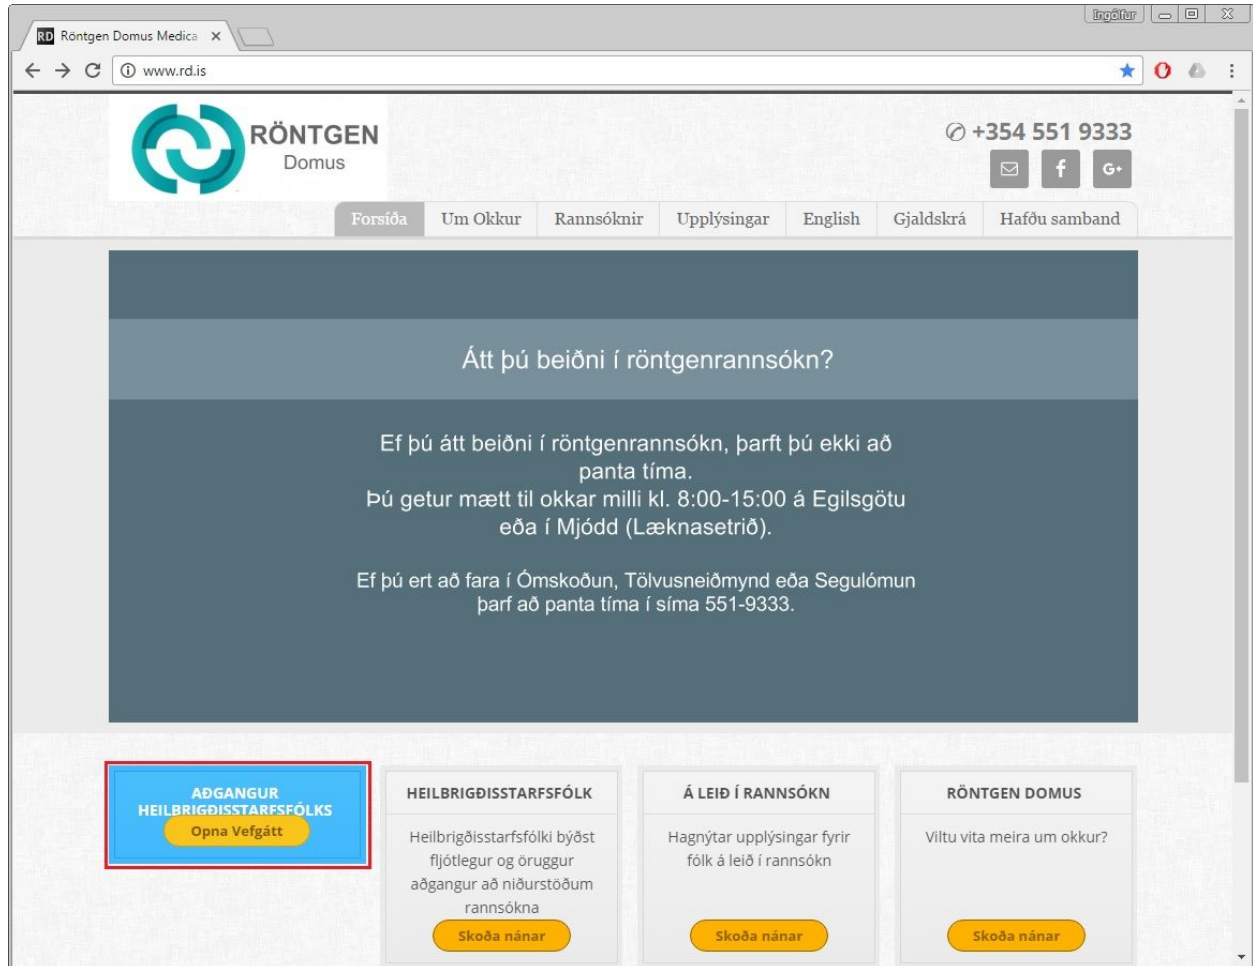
Ingólfur

RD Röntgen Domus Medica ×

www.rd.is

RÖNTGEN
Domus

+354 551 9333

Forsíða | Um Okkur | Rannsóknir | Upplýsingar | English | Gjaldskrá | Hafðu samband

Átt þú beiðni í röntgenrannsókn?

Ef þú átt beiðni í röntgenrannsókn, þarft þú ekki að panta tíma.
Þú getur mætt til okkar milli kl. 8:00-15:00 á Egilsgötu eða í Mjódd (Læknasetrið).

Ef þú ert að fara í Ómskoðun, Tölvusneiðmynd eða Segulómun þarf að panta tíma í síma 551-9333.

AÐGANGUR HEILBRIGÐISSTARFSFÓLKS
Opna Vefgátt

HEILBRIGÐISSTARFSFÓLK
Heilbrigðisstarfsfólki býðst fljótlegur og öruggur aðgangur að niðurstöðum rannsókna
Skoða nánar

Á LEIÐ Í RANNSÓKN
Hagnýtar upplýsingar fyrir fólk á leið í rannsókn
Skoða nánar

RÖNTGEN DOMUS
Viltu vita meira um okkur?
Skoða nánar